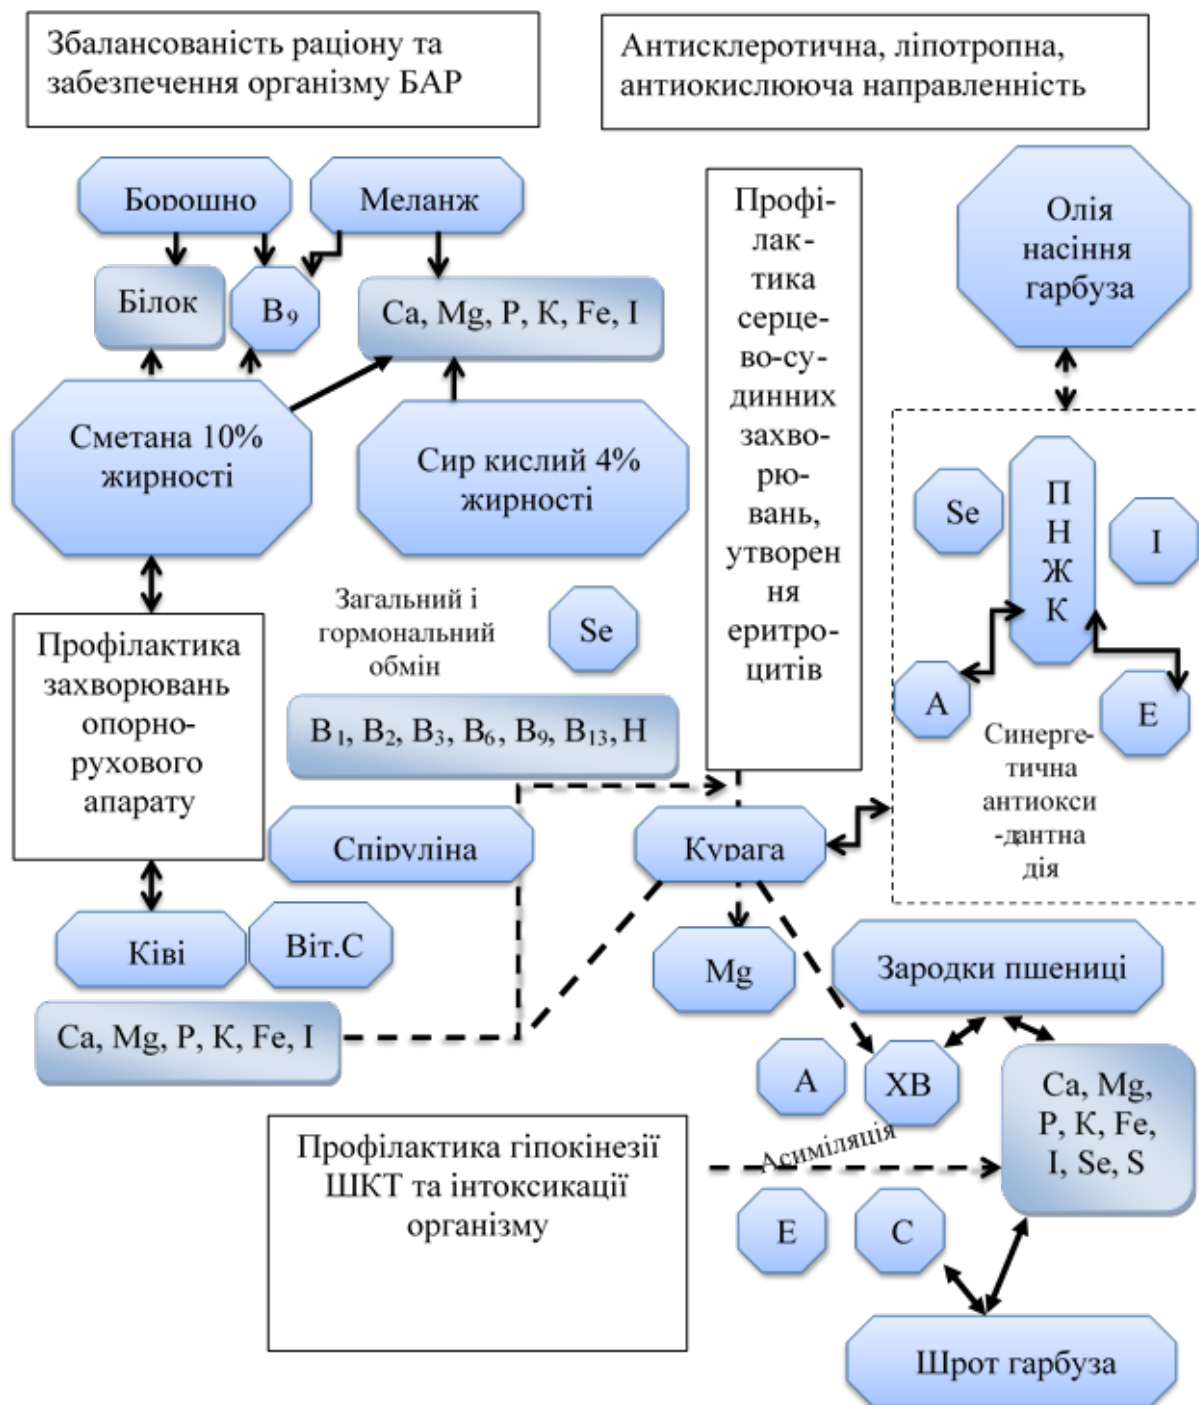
Збалансованість раціону та забезпечення організму БАР

Антисклеротична, ліпотропна, антиокислююча направленність

Борошно

Меланж

Білок

$B_9$

Ca, Mg, P, K, Fe, I

Сметана 10% жирності

Сир кислий 4% жирності

Профілактика серцево-судинних захворювань, утворення еритроцитів

Олія насіння гарбуза

Se

П Н Ж К

I

A

E

Синергетична антиоксидантна дія

Загальний і гормональний обмін

Se

$B_1$, $B_2$, $B_3$, $B_6$, $B_9$, $B_{13}$, H

Профілактика захворювань опорно-рухового апарату

Спіруліна

Курага

Ківі

Віт.С

Mg

Зародки пшениці

Ca, Mg, P, K, Fe, I

A

ХВ

Ca, Mg, P, K, Fe, I, Se, S

Профілактика гіпокінезії ШКТ та інтоксикації організму

Асиміляція

E

C

Шрот гарбуза